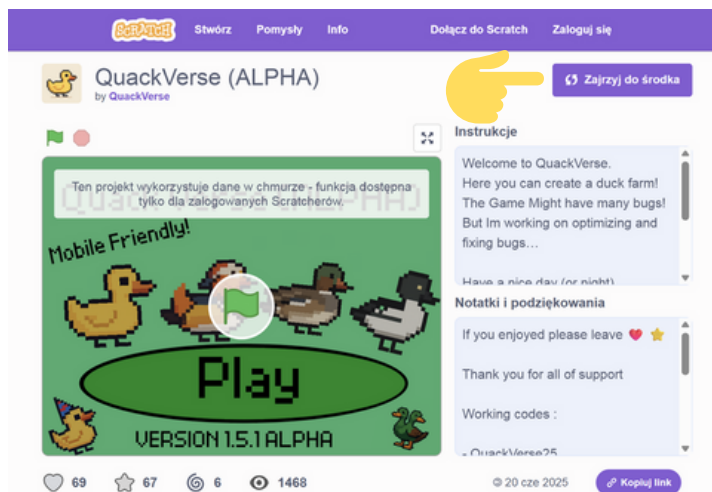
SCRATCH Stwórz Pomysły Info Dołącz do Scratch Zaloguj się

QuackVerse (ALPHA)
by QuackVerse

Zajrzyj do środka

Ten projekt wykorzystuje dane w chmurze - funkcja dostępna tylko dla zalogowanych Scratcherów.

Mobile Friendly!

Play

VERSION 1.5.1 ALPHA

Instrukcje

Welcome to QuackVerse.
Here you can create a duck farm!
The Game Might have many bugs!
But Im working on optimizing and fixing bugs…

Have a nice day (or night)

Notatki i podziękowania

If you enjoyed please leave ❤️ ⭐

Thank you for all of support

Working codes :

- QuackVerse25

69 67 6 1468

20 cze 2025

Kopiuj link